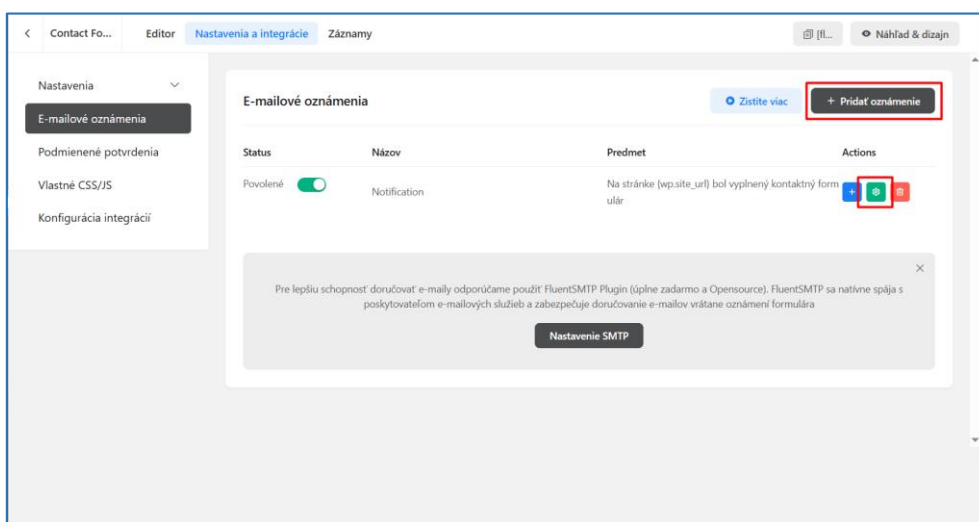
< Contact Fo... Editor Nastavenia a integrácie Záznamy

[fl... Náhľad & dizajn

Nastavenia
E-mailové oznámenia
Podmienené potvrdenia
Vlastné CSS/JS
Konfigurácia integrácií

E-mailové oznámenia

Zistite viac

+ Pridať oznámenie

| Status | Názov | Predmet | Actions |
|---|---|---|---|
| Povolené | Notification | Na stránke {wp.site_url} bol vyplnený kontaktný formulár | |

Pre lepšiu schopnosť doručovať e-maily odporúčame použiť FluentSMTP Plugin (úplne zadarmo a Opensource). FluentSMTP sa natívne spája s poskytovateľom e-mailových služieb a zabezpečuje doručovanie e-mailov vrátane oznámení formulára

Nastavenie SMTP